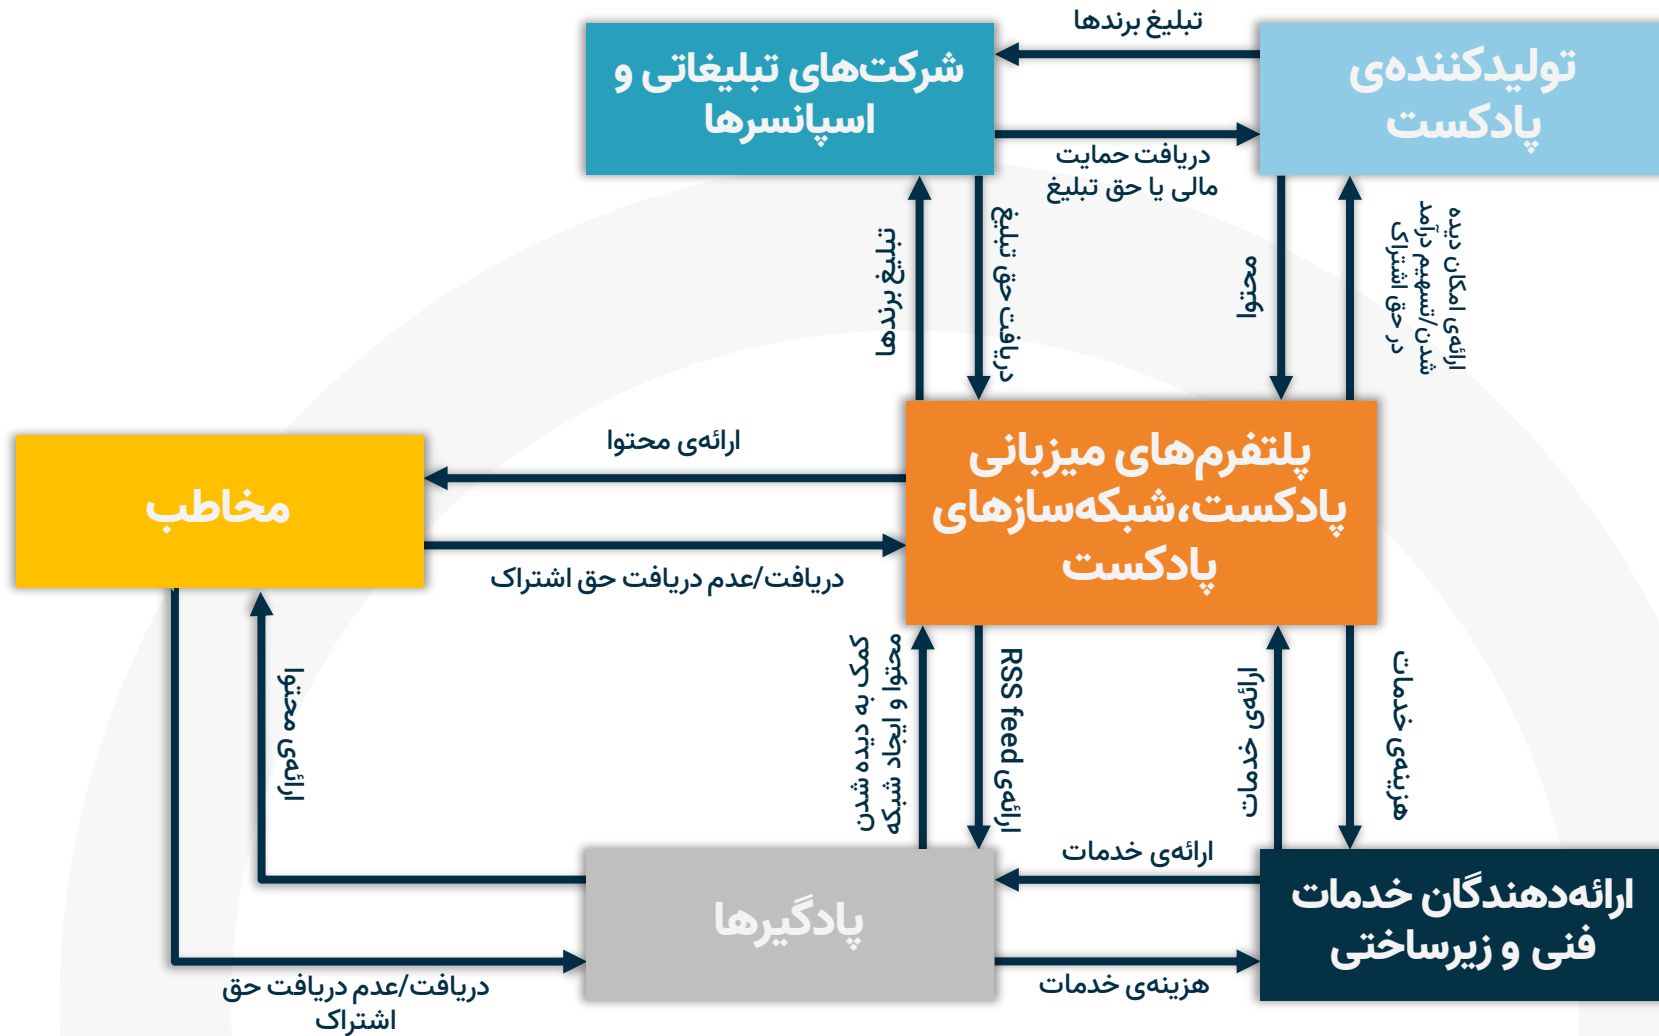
تبلیغ برندها

شرکت‌های تبلیغاتی و اسپانسرها

تولیدکننده‌ی پادکست

دریافت حمایت مالی یا حق تبلیغ

تبلیغ برندها

دریافت حق تبلیغ

محتوا

ارائه‌ی امکان دیده شدن/سهیم درآمد در حق اشتراک

ارائه‌ی محتوا

مخاطب

پلتفرم‌های میزبانی پادکست،شبکه‌سازهای پادکست

دریافت/عدم دریافت حق اشتراک

ارائه‌ی محتوا

کمک به دیده شدن محتوا و ایجاد شبکه

ارائه‌ی RSS feed

ارائه‌ی خدمات

هزینه‌ی خدمات

ارائه‌ی خدمات

پادگیرها

ارائه‌دهندگان خدمات فنی و زیرساختی

دریافت/عدم دریافت حق اشتراک

هزینه‌ی خدمات